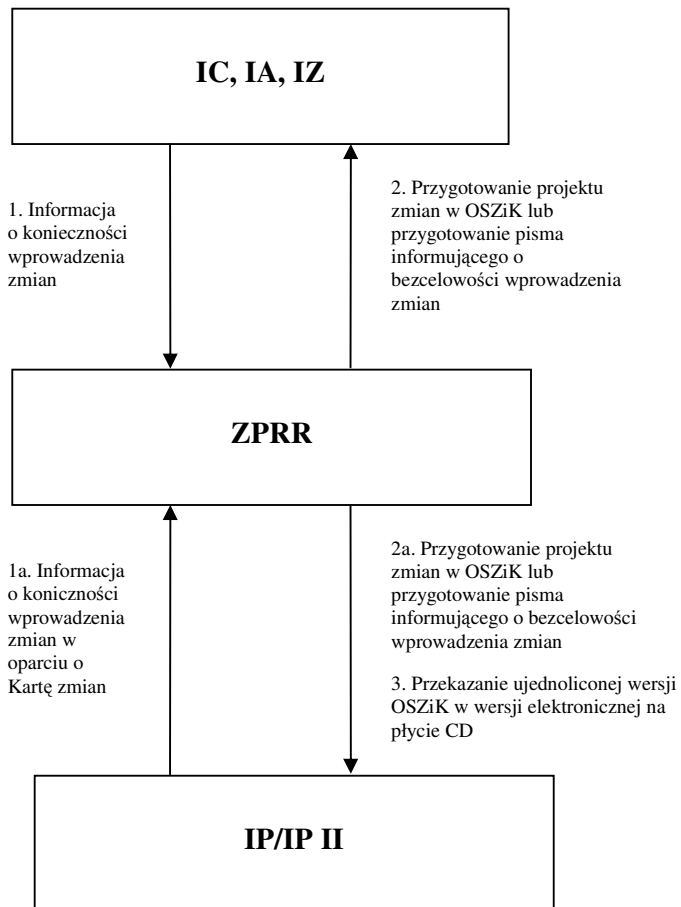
IC, IA, IZ

1. Informacja o konieczności wprowadzenia zmian

2. Przygotowanie projektu zmian w OSZiK lub przygotowanie pisma informującego o bezcelowości wprowadzenia zmian

ZPRR

1a. Informacja o konieczności wprowadzenia zmian w oparciu o Kartę zmian

2a. Przygotowanie projektu zmian w OSZiK lub przygotowanie pisma informującego o bezcelowości wprowadzenia zmian

3. Przekazanie ujednoliconej wersji OSZiK w wersji elektronicznej na płycie CD

IP/IP II